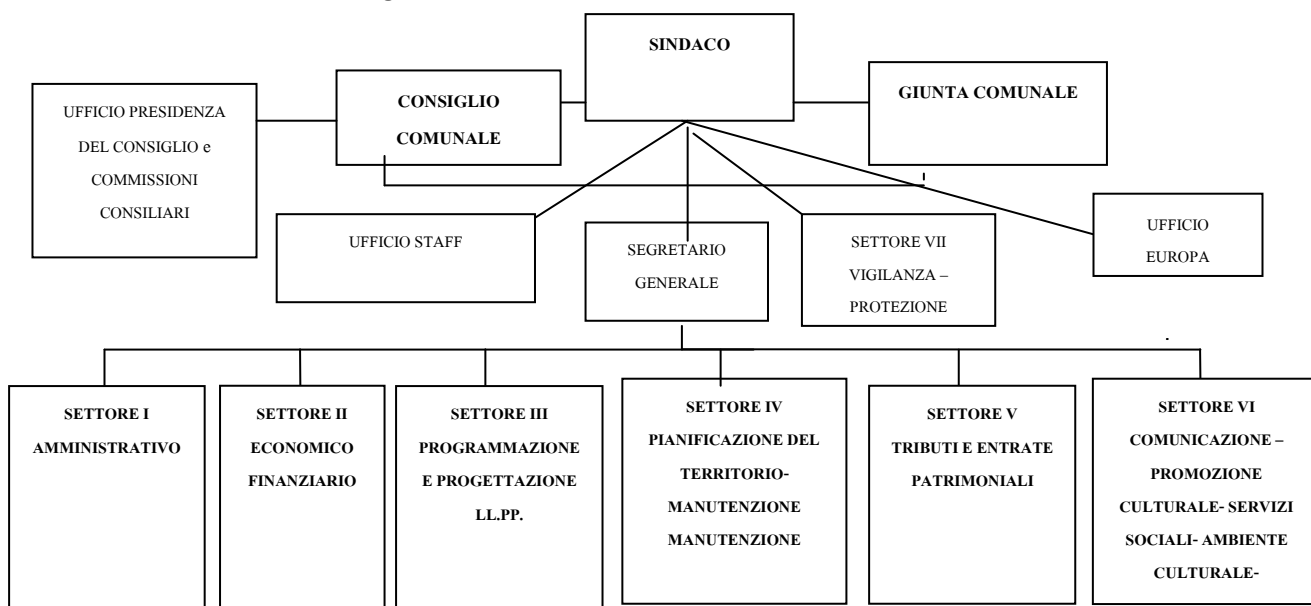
SINDACO

UFFICIO PRESIDENZA DEL CONSIGLIO e COMMISSIONI CONSILIARI

CONSIGLIO COMUNALE

GIUNTA COMUNALE

UFFICIO STAFF

SEGRETARIO GENERALE

SETTORE VII VIGILANZA – PROTEZIONE

UFFICIO EUROPA

SETTORE I AMMINISTRATIVO

SETTORE II ECONOMICO FINANZIARIO

SETTORE III PROGRAMMAZIONE E PROGETTAZIONE LL.PP.

SETTORE IV PIANIFICAZIONE DEL TERRITORIO- MANUTENZIONE MANUTENZIONE

SETTORE V TRIBUTI E ENTRATE PATRIMONIALI

SETTORE VI COMUNICAZIONE – PROMOZIONE CULTURALE- SERVIZI SOCIALI- AMBIENTE CULTURALE-